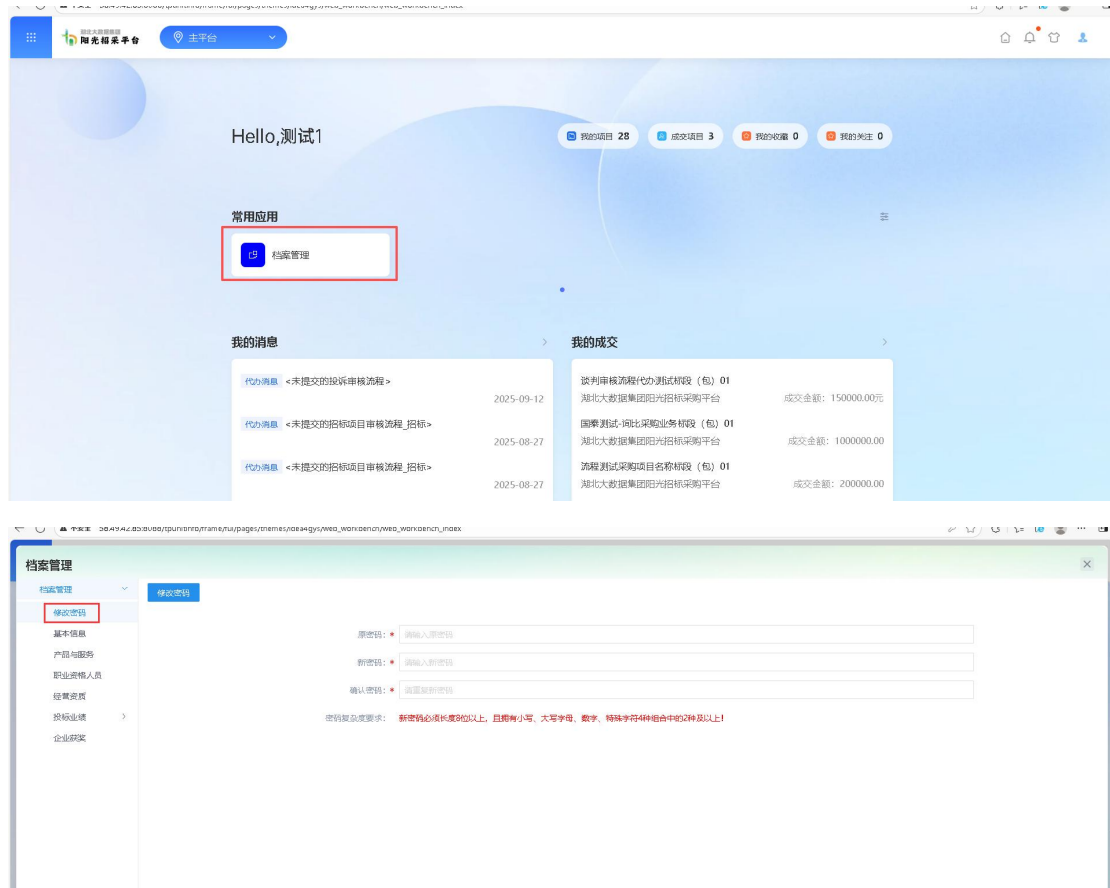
湖北大数据集团
阳光招采平台

主平台

Hello,测试1

我的项目 28
成交项目 3
我的收藏 0
我的关注 0

常用应用

档案管理

我的消息

代办消息 <未提交的投诉审核流程>
2025-09-12

代办消息 <未提交的招标项目审核流程_招标>
2025-08-27

代办消息 <未提交的招标项目审核流程_招标>
2025-08-27

我的成交

谈判审核流程代办测试标段（包）01
湖北大数据集团阳光招标采购平台
成交金额：150000.00元

国泰测试-询比采购业务标段（包）01
湖北大数据集团阳光招标采购平台
成交金额：1000000.00

流程测试采购项目名称标段（包）01
湖北大数据集团阳光招标采购平台
成交金额：200000.00

档案管理

档案管理
修改密码
基本信息
产品与服务
职业资格人员
经营资质
投标业绩
企业获奖

修改密码

原密码：* 请输入原密码
新密码：* 请输入新密码
确认密码：* 请重复新密码
密码复杂度要求： 新密码必须长度8位以上，且拥有小写、大写字母、数字、特殊字符4种组合中的2种及以上！